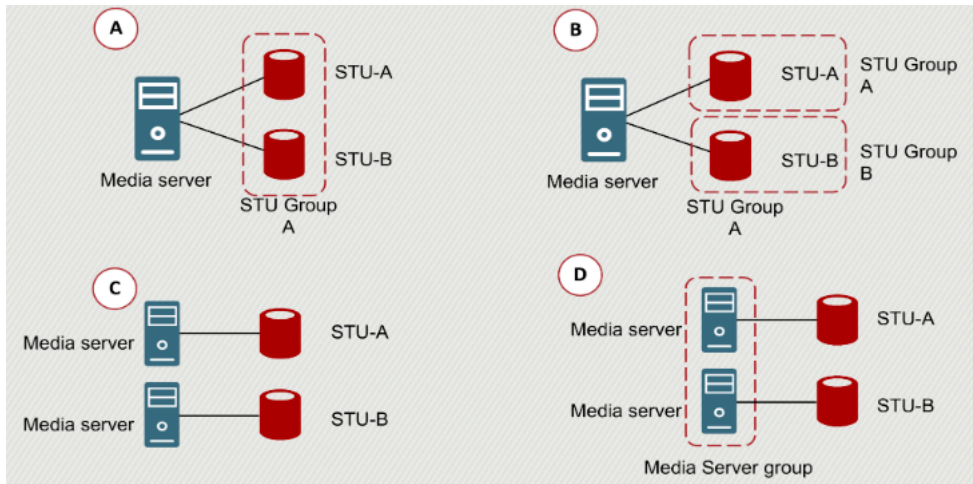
A

Media server

STU-A

STU-B

STU Group A

B

Media server

STU-A

STU Group A

STU-B

STU Group B

STU Group A

C

Media server

STU-A

Media server

STU-B

D

Media server

STU-A

Media server

STU-B

Media Server group